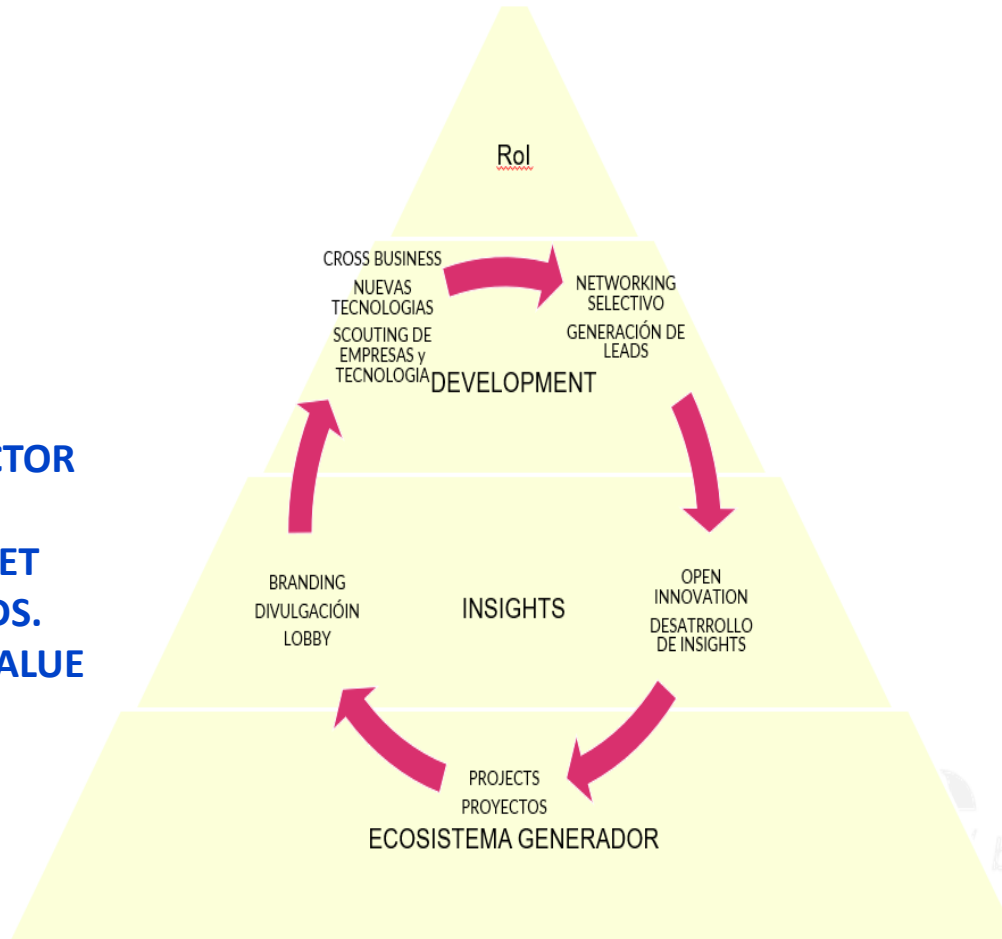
CTOR

ET
DS.
ALUE

Rol

CROSS BUSINESS
NUEVAS TECNOLOGIAS
SCOUTING DE EMPRESAS y TECNOLOGIA

NETWORKING SELECTIVO
GENERACIÓN DE LEADS

DEVELOPMENT

BRANDING
DIVULGACIÓN
LOBBY

INSIGHTS

OPEN INNOVATION
DESATRROLLO DE INSIGHTS

PROJECTS
PROYECTOS

ECOSISTEMA GENERADOR